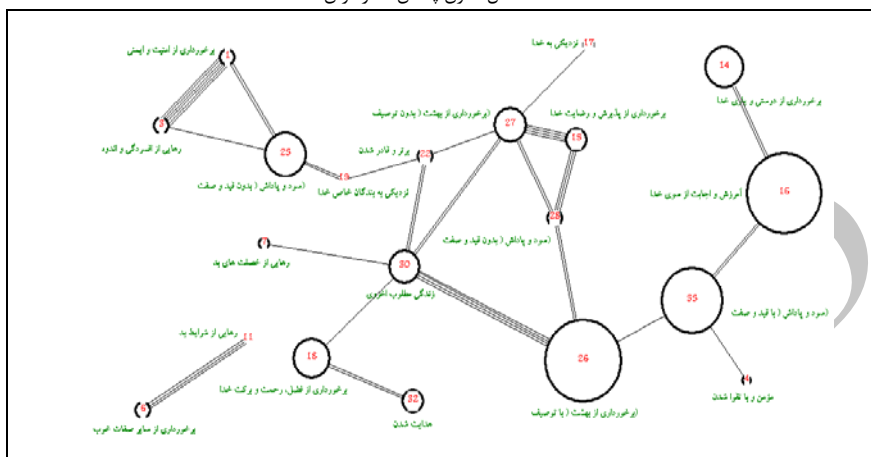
4 برخورداری از امنیت و ایمنی
8 رهایی از افسردگی و اندوه
25 (سود و پاداش ( بدون قید و صفت
19 نزدیکی به بندگان خاص خدا
22 برتر و قادر شدن
17 نزدیکی به خدا
27 (برخورداری از بهشت ( بدون توصیف
برخورداری از پذیرش و رضایت خدا
18
28 (سود و پاداش ( بدون قید و صفت
14 برخورداری از دوستی و یاری خدا
16 آمرزش و اجابت از سوی خدا
7 رهایی از خصلت های بد
30 زندگی سعادتمند، آخرتی
35 (سود و پاداش ( با قید و صفت
11 رهایی از شرایط بد
5 برخورداری از سایر صفات خوب
15 برخورداری از فضل، رحمت و برکت خدا
32 هدایت شدن
26 (برخورداری از بهشت ( با توصیف
9 مؤمن و با تقوا شدن